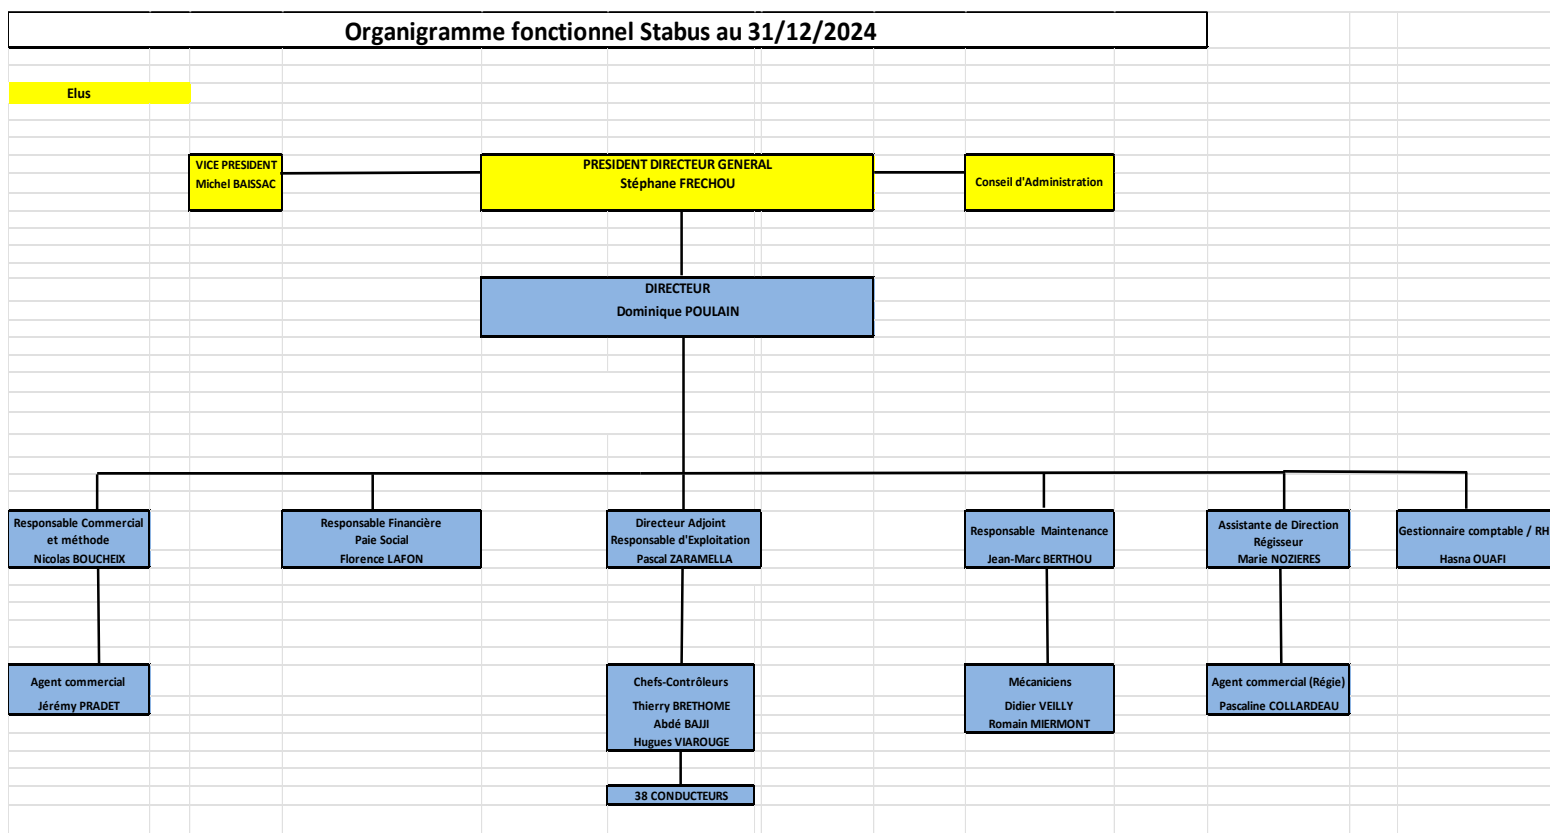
Organigramme fonctionnel Stabus au 31/12/2024

Elus

VICE PRESIDENT
Michel BAISSAC

PRESIDENT DIRECTEUR GENERAL
Stéphane FRECHOU

Conseil d'Administration

DIRECTEUR
Dominique POULAIN

Responsable Commercial et méthode
Nicolas BOUCHEIX

Responsable Financière
Paie Social
Florence LAFON

Directeur Adjoint
Responsable d'Exploitation
Pascal ZARAMELLA

Responsable Maintenance
Jean-Marc BERTHOU

Assistante de Direction
Régisseur
Marie NOZIERES

Gestionnaire comptable / RH
Hasna OUAFI

Agent commercial
Jérémy PRADET

Chefs-Contrôleurs
Thierry BRETHOME
Abdé BAJJI
Hugues VIAROUGE

Mécaniciens
Didier VEILLY
Romain MIERMONT

Agent commercial (Régie)
Pascaline COLLARDEAU

38 CONDUCTEURS